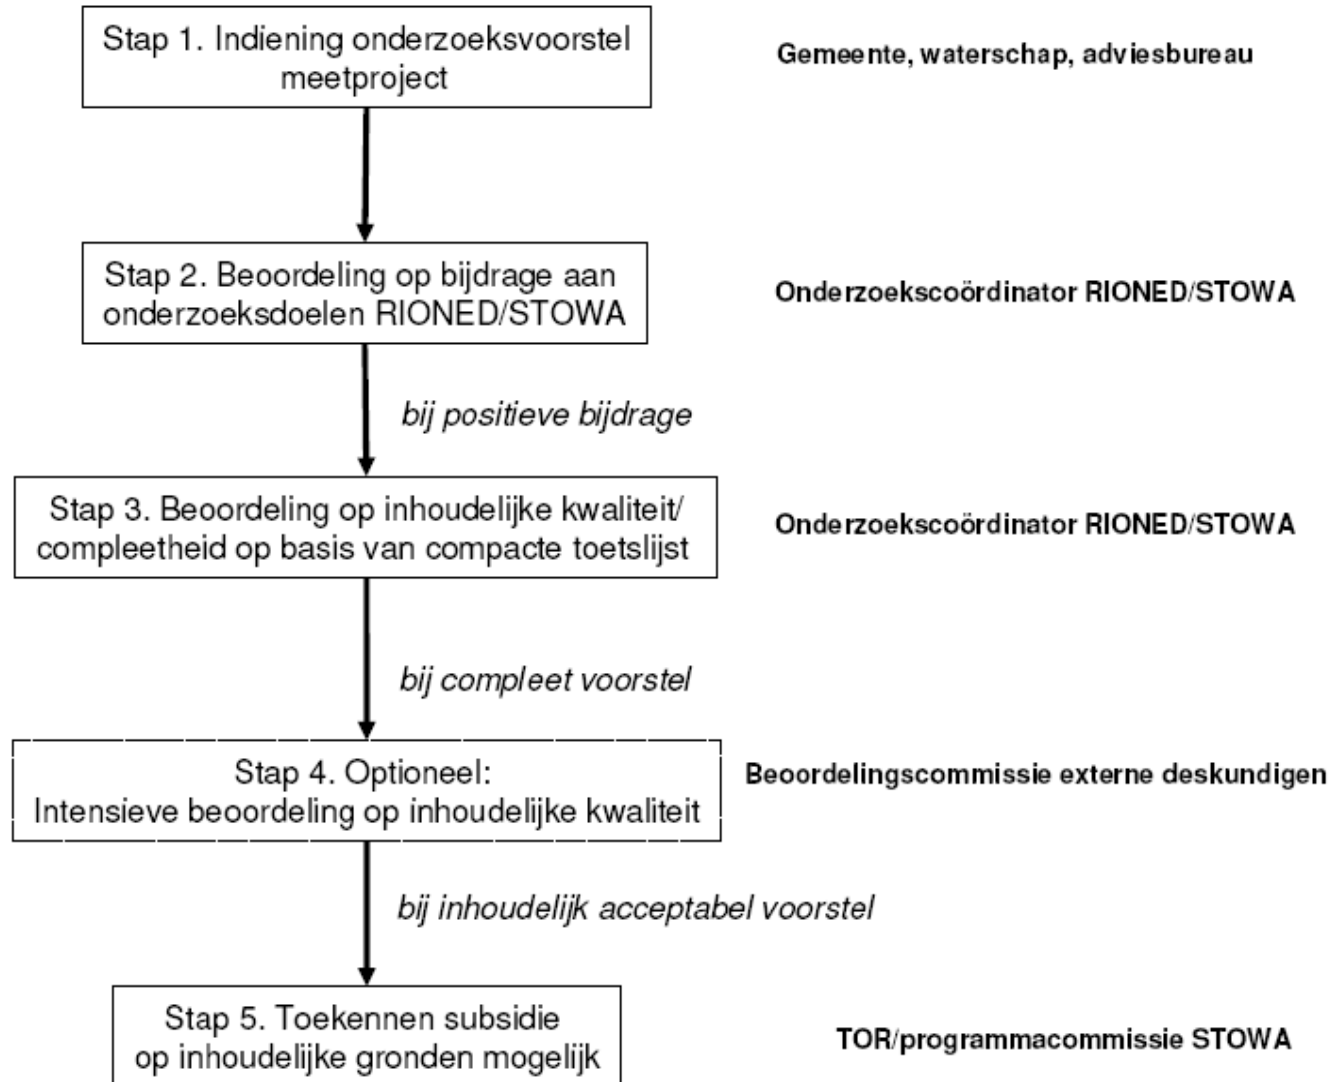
Stap 1. Indiening onderzoeksvoorstel meetproject

Gemeente, waterschap, adviesbureau

Stap 2. Beoordeling op bijdrage aan onderzoeksdoelen RIONED/STOWA

Onderzoekscoördinator RIONED/STOWA

bij positieve bijdrage

Stap 3. Beoordeling op inhoudelijke kwaliteit/ compleetheid op basis van compacte toetslijst

Onderzoekscoördinator RIONED/STOWA

bij compleet voorstel

Stap 4. Optioneel: Intensieve beoordeling op inhoudelijke kwaliteit

Beoordelingscommissie externe deskundigen

bij inhoudelijk acceptabel voorstel

Stap 5. Toekennen subsidie op inhoudelijke gronden mogelijk

TOR/programmacommissie STOWA